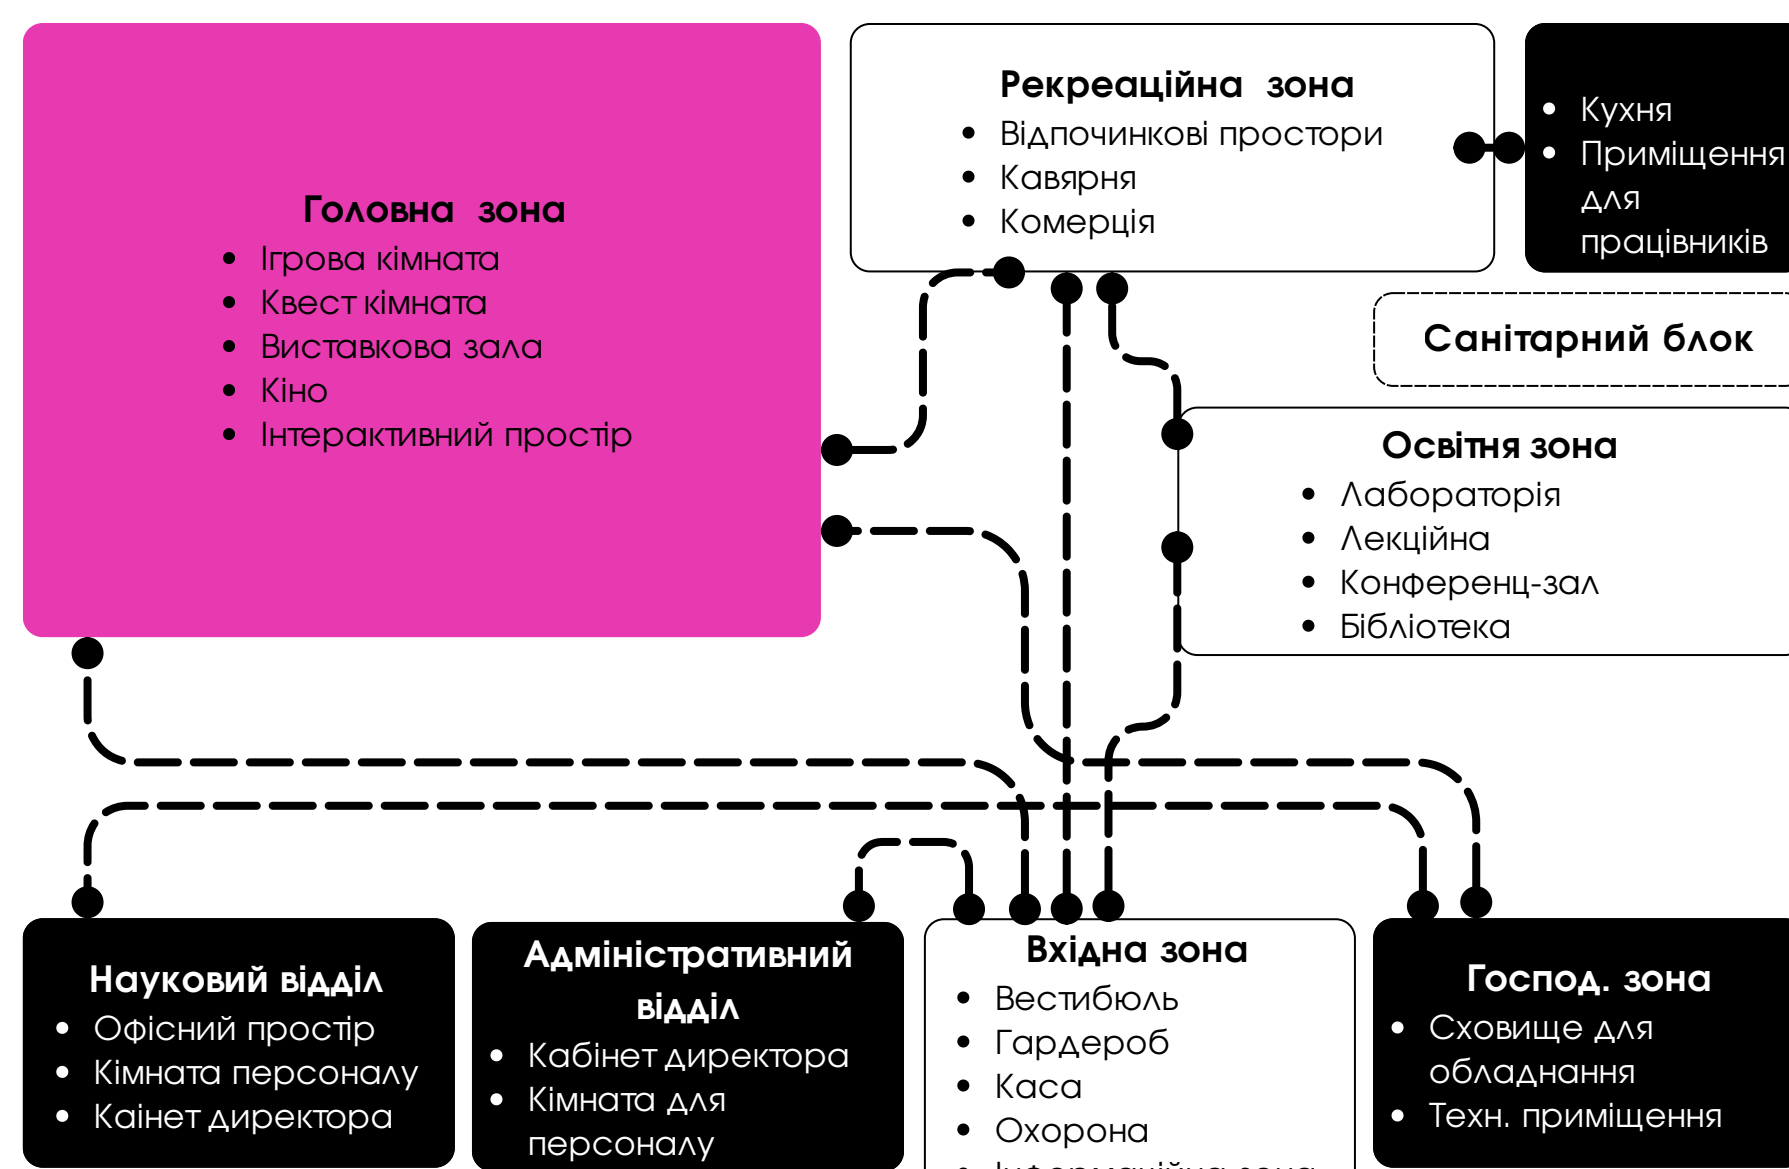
Головна зона
- Ігрова кімната
- Квест кімната
- Виставкова зала
- Кіно
- Інтерактивний простір

Рекреаційна зона
- Відпочинкові простори
- Кавярня
- Комерція

- Кухня
- Приміщення для працівників

Санітарний блок

Освітня зона
- Лабораторія
- Лекційна
- Конференц-зал
- Бібліотека

Науковий відділ
- Офісний простір
- Кімната персоналу
- Каінет директора

Адміністративний відділ
- Кабінет директора
- Кімната для персоналу

Вхідна зона
- Вестибюль
- Гардероб
- Каса
- Охорона
- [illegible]

Господ. зона
- Сховище для обладнання
- Техн. приміщення